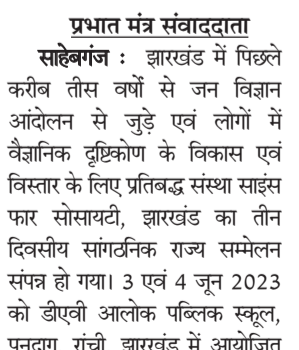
प्रभात मंत्र संवाददाता

साहेबगंज : झारखंड में पिछले करीब तीस वर्षो से जन विज्ञान आंदोलन से जुड़े एवं लोगों में वैज्ञानिक दृष्टिकोण के विकास एवं विस्तार के लिए प्रतिबद्ध संस्था साइंस फार सोसायटी, झारखंड का तीन दिवसीय सांगठनिक राज्य सम्मेलन संपन्न हो गया। 3 एवं 4 जून 2023 को डीएवी आलोक पब्लिक स्कूल, पनदाग, रांची, झारखंड में आयोजित